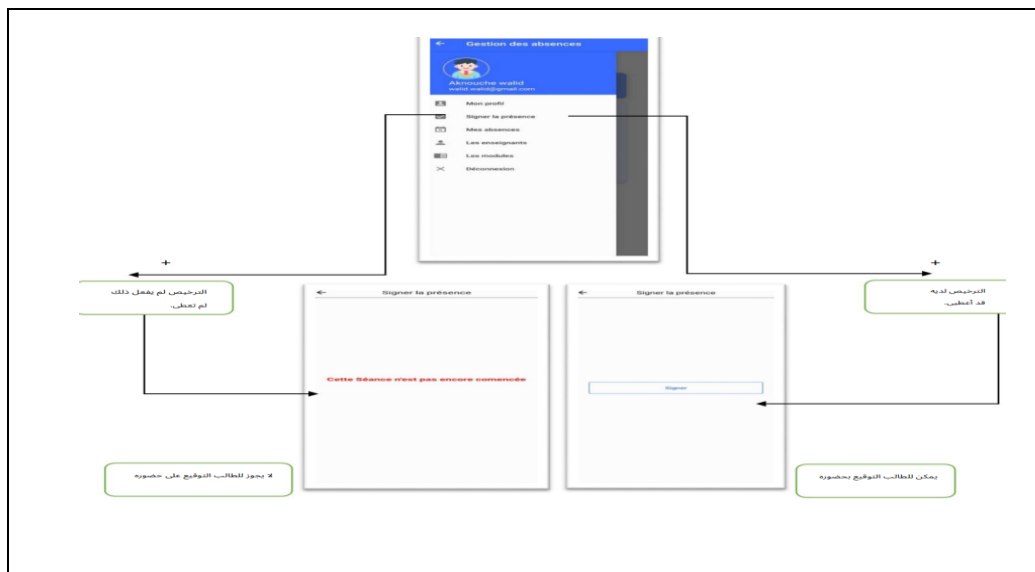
Gestion des absences

Akmouche walid
walid.walid@gmail.com

Mon profil
Signer la présence
Mes absences
Les enseignants
Les modules
Déconnexion

+

+

الترخيص لم يفعل ذلك لم تعطى.

Signer la présence

Cette Séance n'est pas encore commencée

Signer la présence

Signer

الترخيص لديه قد أعطى.

لا يجوز للطالب التوقيع على حضوره

يمكن للطالب التوقيع بحضوره